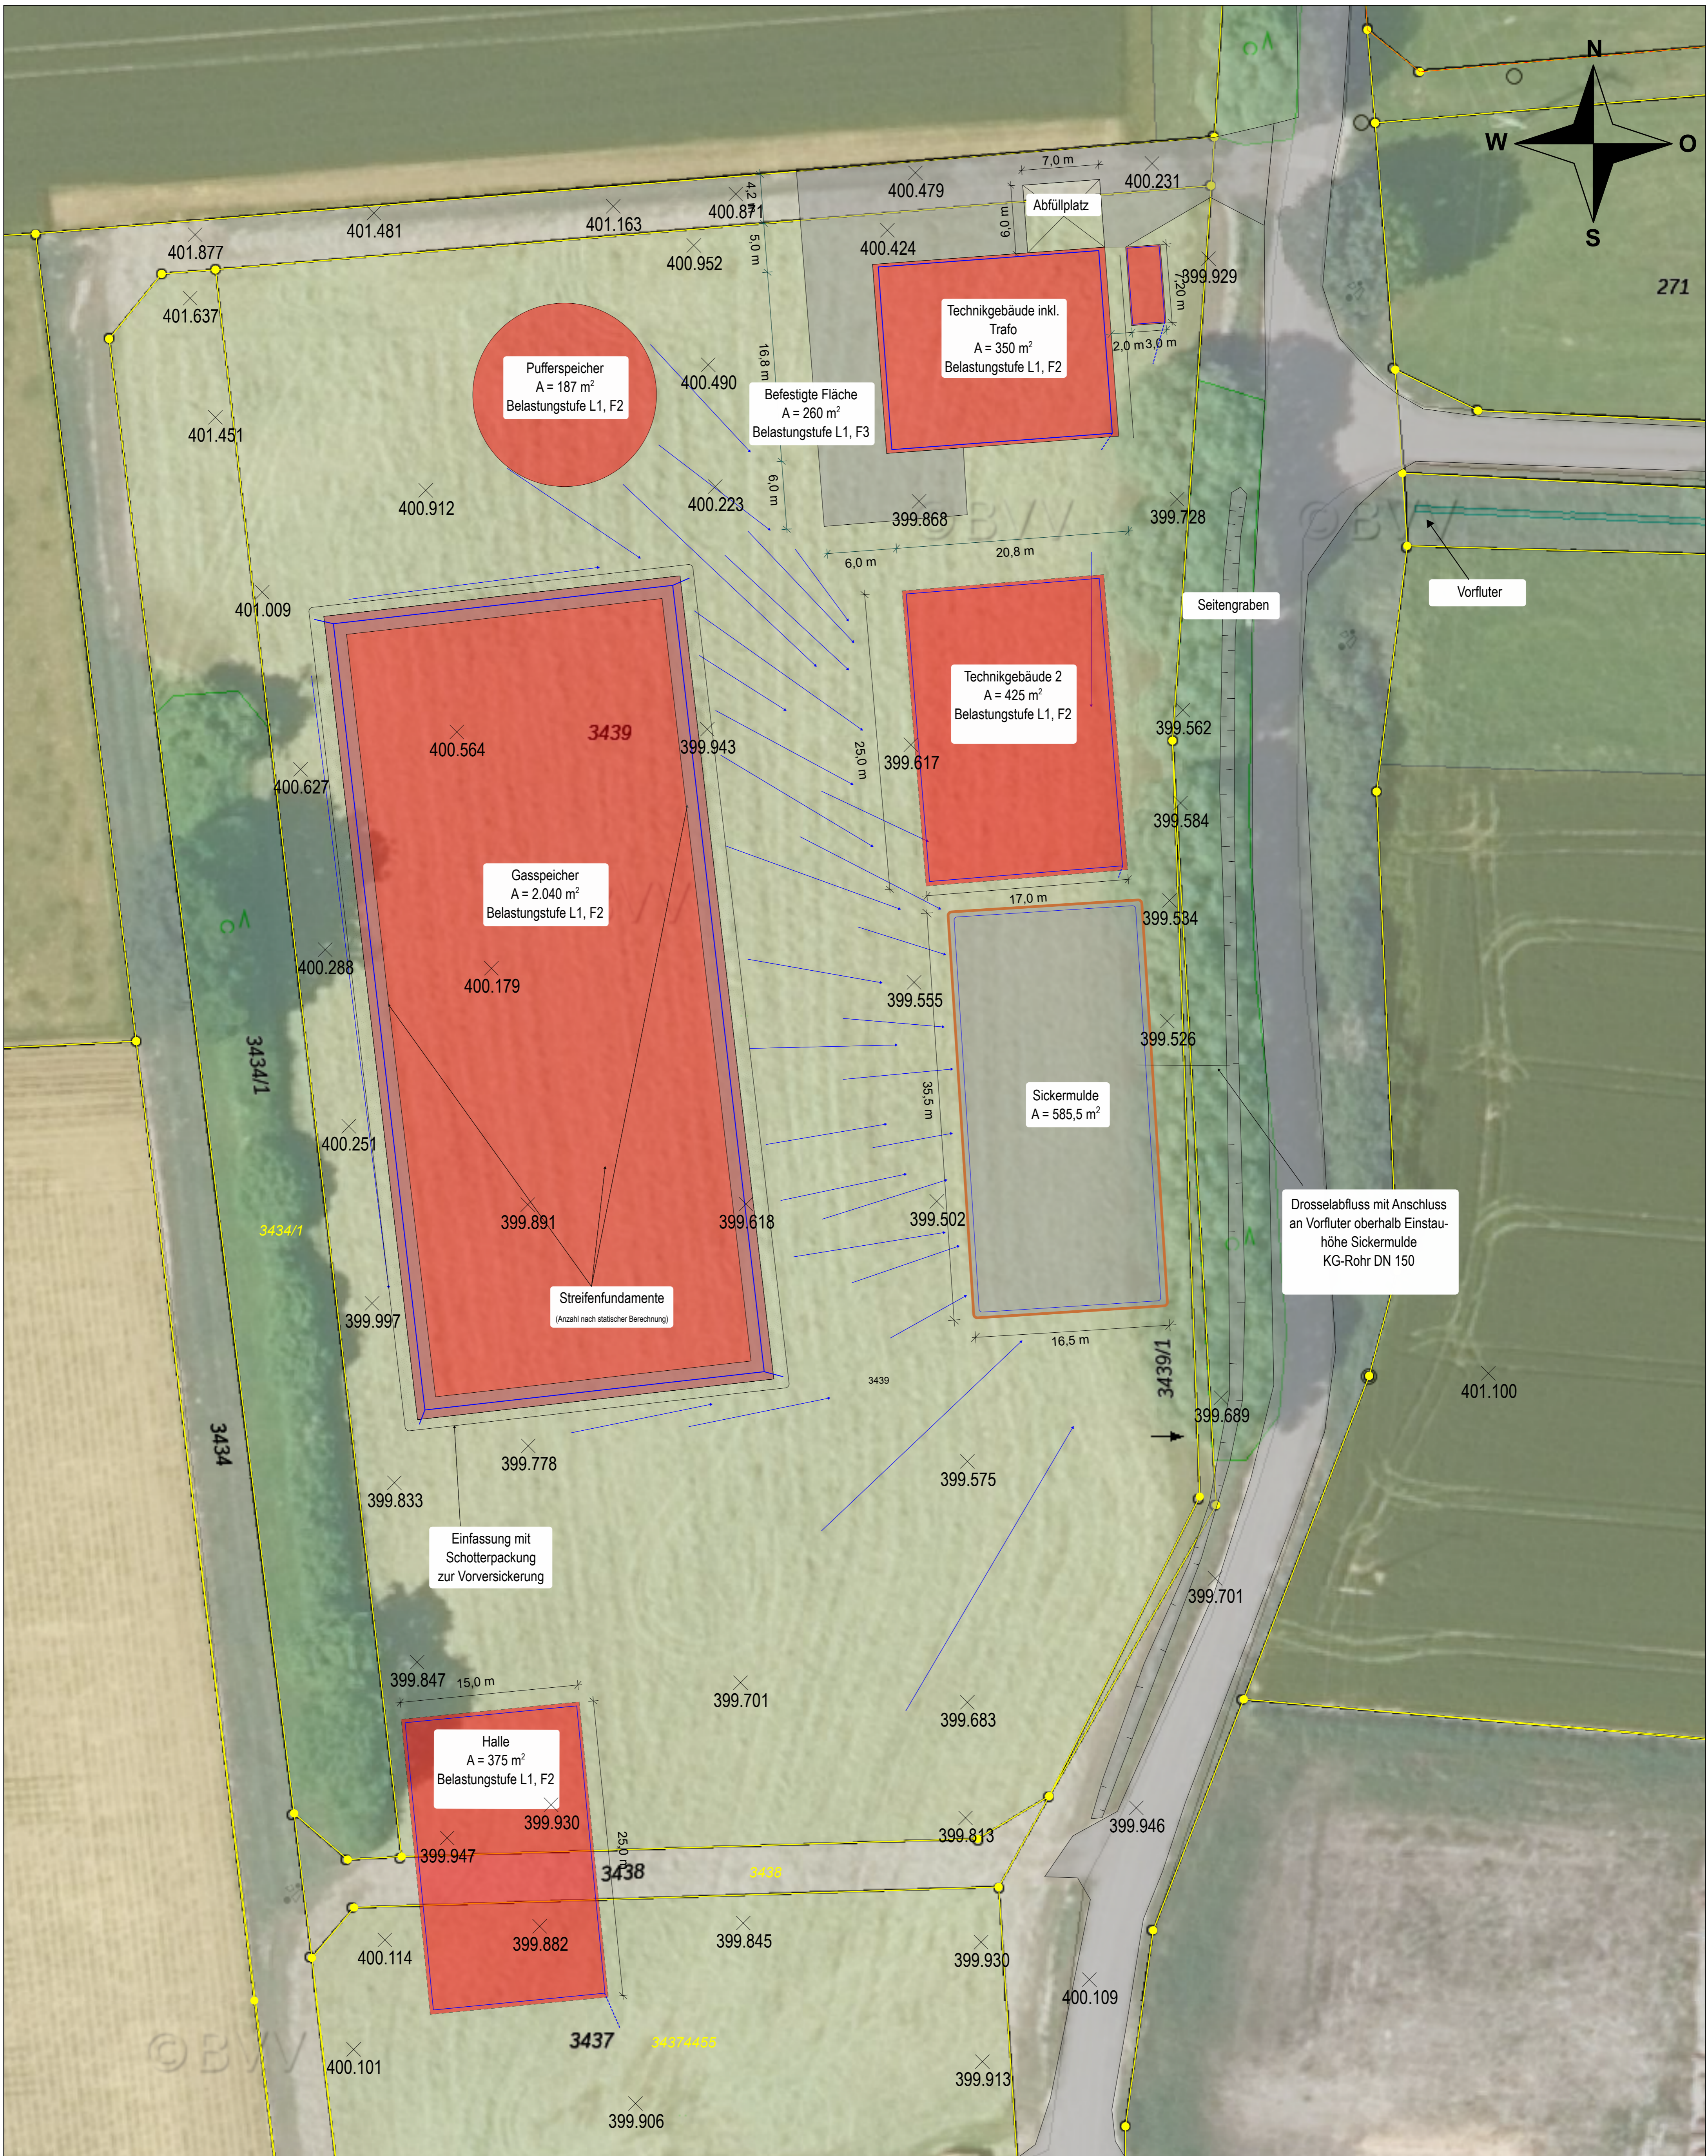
N
W
O
S
271

401.877
401.481
401.163
400.871
400.479
400.231
7,0 m
Abfüllplatz
6,0 m
4,2 m
5,0 m
401.637
400.952
400.424
399.929
7,20 m
Technikgebäude inkl. Trafo
A = 350 m$^2$
Belastungsstufe L1, F2
2,0 m
3,0 m
Pufferspeicher
A = 187 m$^2$
Belastungsstufe L1, F2
16,8 m
400.490
Befestigte Fläche
A = 260 m$^2$
Belastungsstufe L1, F3
401.451
6,0 m
400.912
400.223
399.868
399.728
6,0 m
20,8 m
Vorfluter
401.009
Seitengraben
Technikgebäude 2
A = 425 m$^2$
Belastungsstufe L1, F2
400.564
3439
399.943
25,0 m
399.617
399.562
400.627
399.584
Gasspeicher
A = 2.040 m$^2$
Belastungsstufe L1, F2
17,0 m
399.534
400.288
400.179
399.555
399.526
3434/1
35,5 m
Sickermulde
A = 585,5 m$^2$
400.251
Drosselabfluss mit Anschluss an Vorfluter oberhalb Einstauhöhe Sickermulde
KG-Rohr DN 150
3434/1
399.891
399.618
399.502
Streifenfundamente
(Anzahl nach statischer Berechnung)
399.997
16,5 m
3439
3439/1
401.100
3434
399.689
399.778
399.575
399.833
Einfassung mit Schotterpackung zur Vorversickerung
399.701
399.847
15,0 m
399.701
399.683
Halle
A = 375 m$^2$
Belastungsstufe L1, F2
399.930
399.813
399.946
399.947
25,0
3438
3438
400.114
399.882
399.845
399.930
400.109
3437
34374455
400.101
399.913
399.906
©BVV
©BVV
©BVV